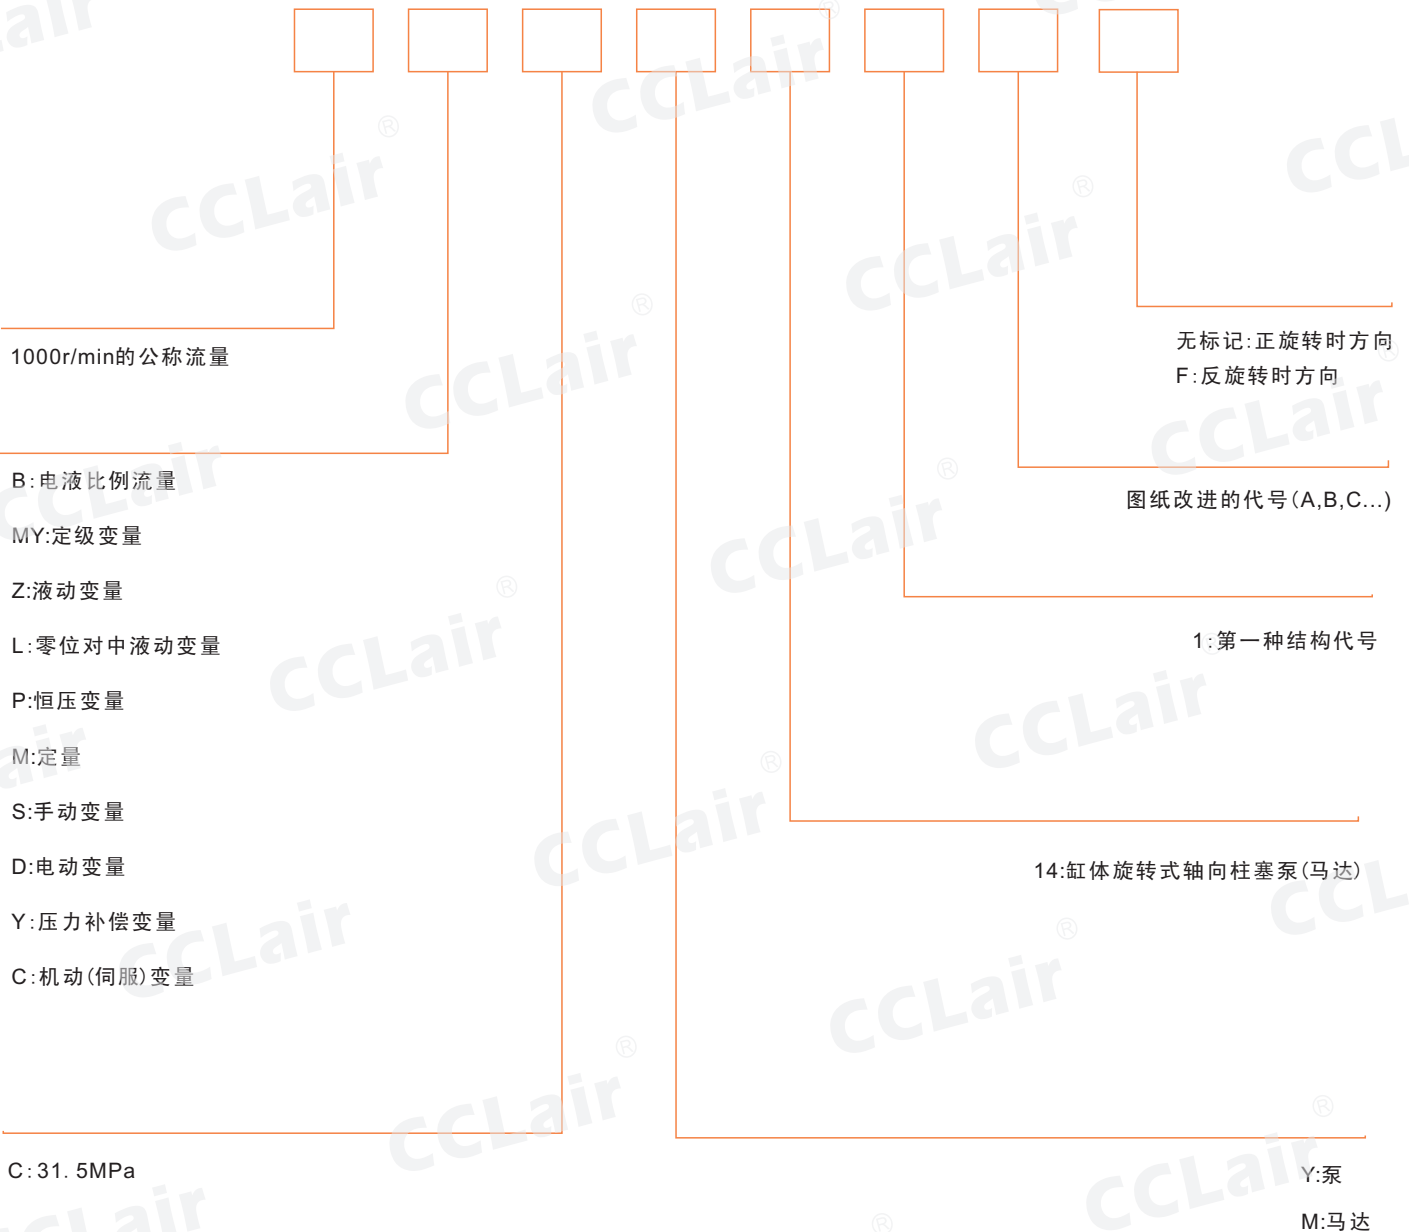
1000r/min的公称流量

B:电液比例流量

MY:定级变量

Z:液动变量

L:零位对中液动变量

P:恒压变量

M:定量

S:手动变量

D:电动变量

Y:压力补偿变量

C:机动(伺服)变量

C:31. 5MPa

无标记:正旋转时方向
F:反旋转时方向

图纸改进的代号(A,B,C...)

1:第一种结构代号

14:缸体旋转式轴向柱塞泵(马达)

Y:泵

M:马达